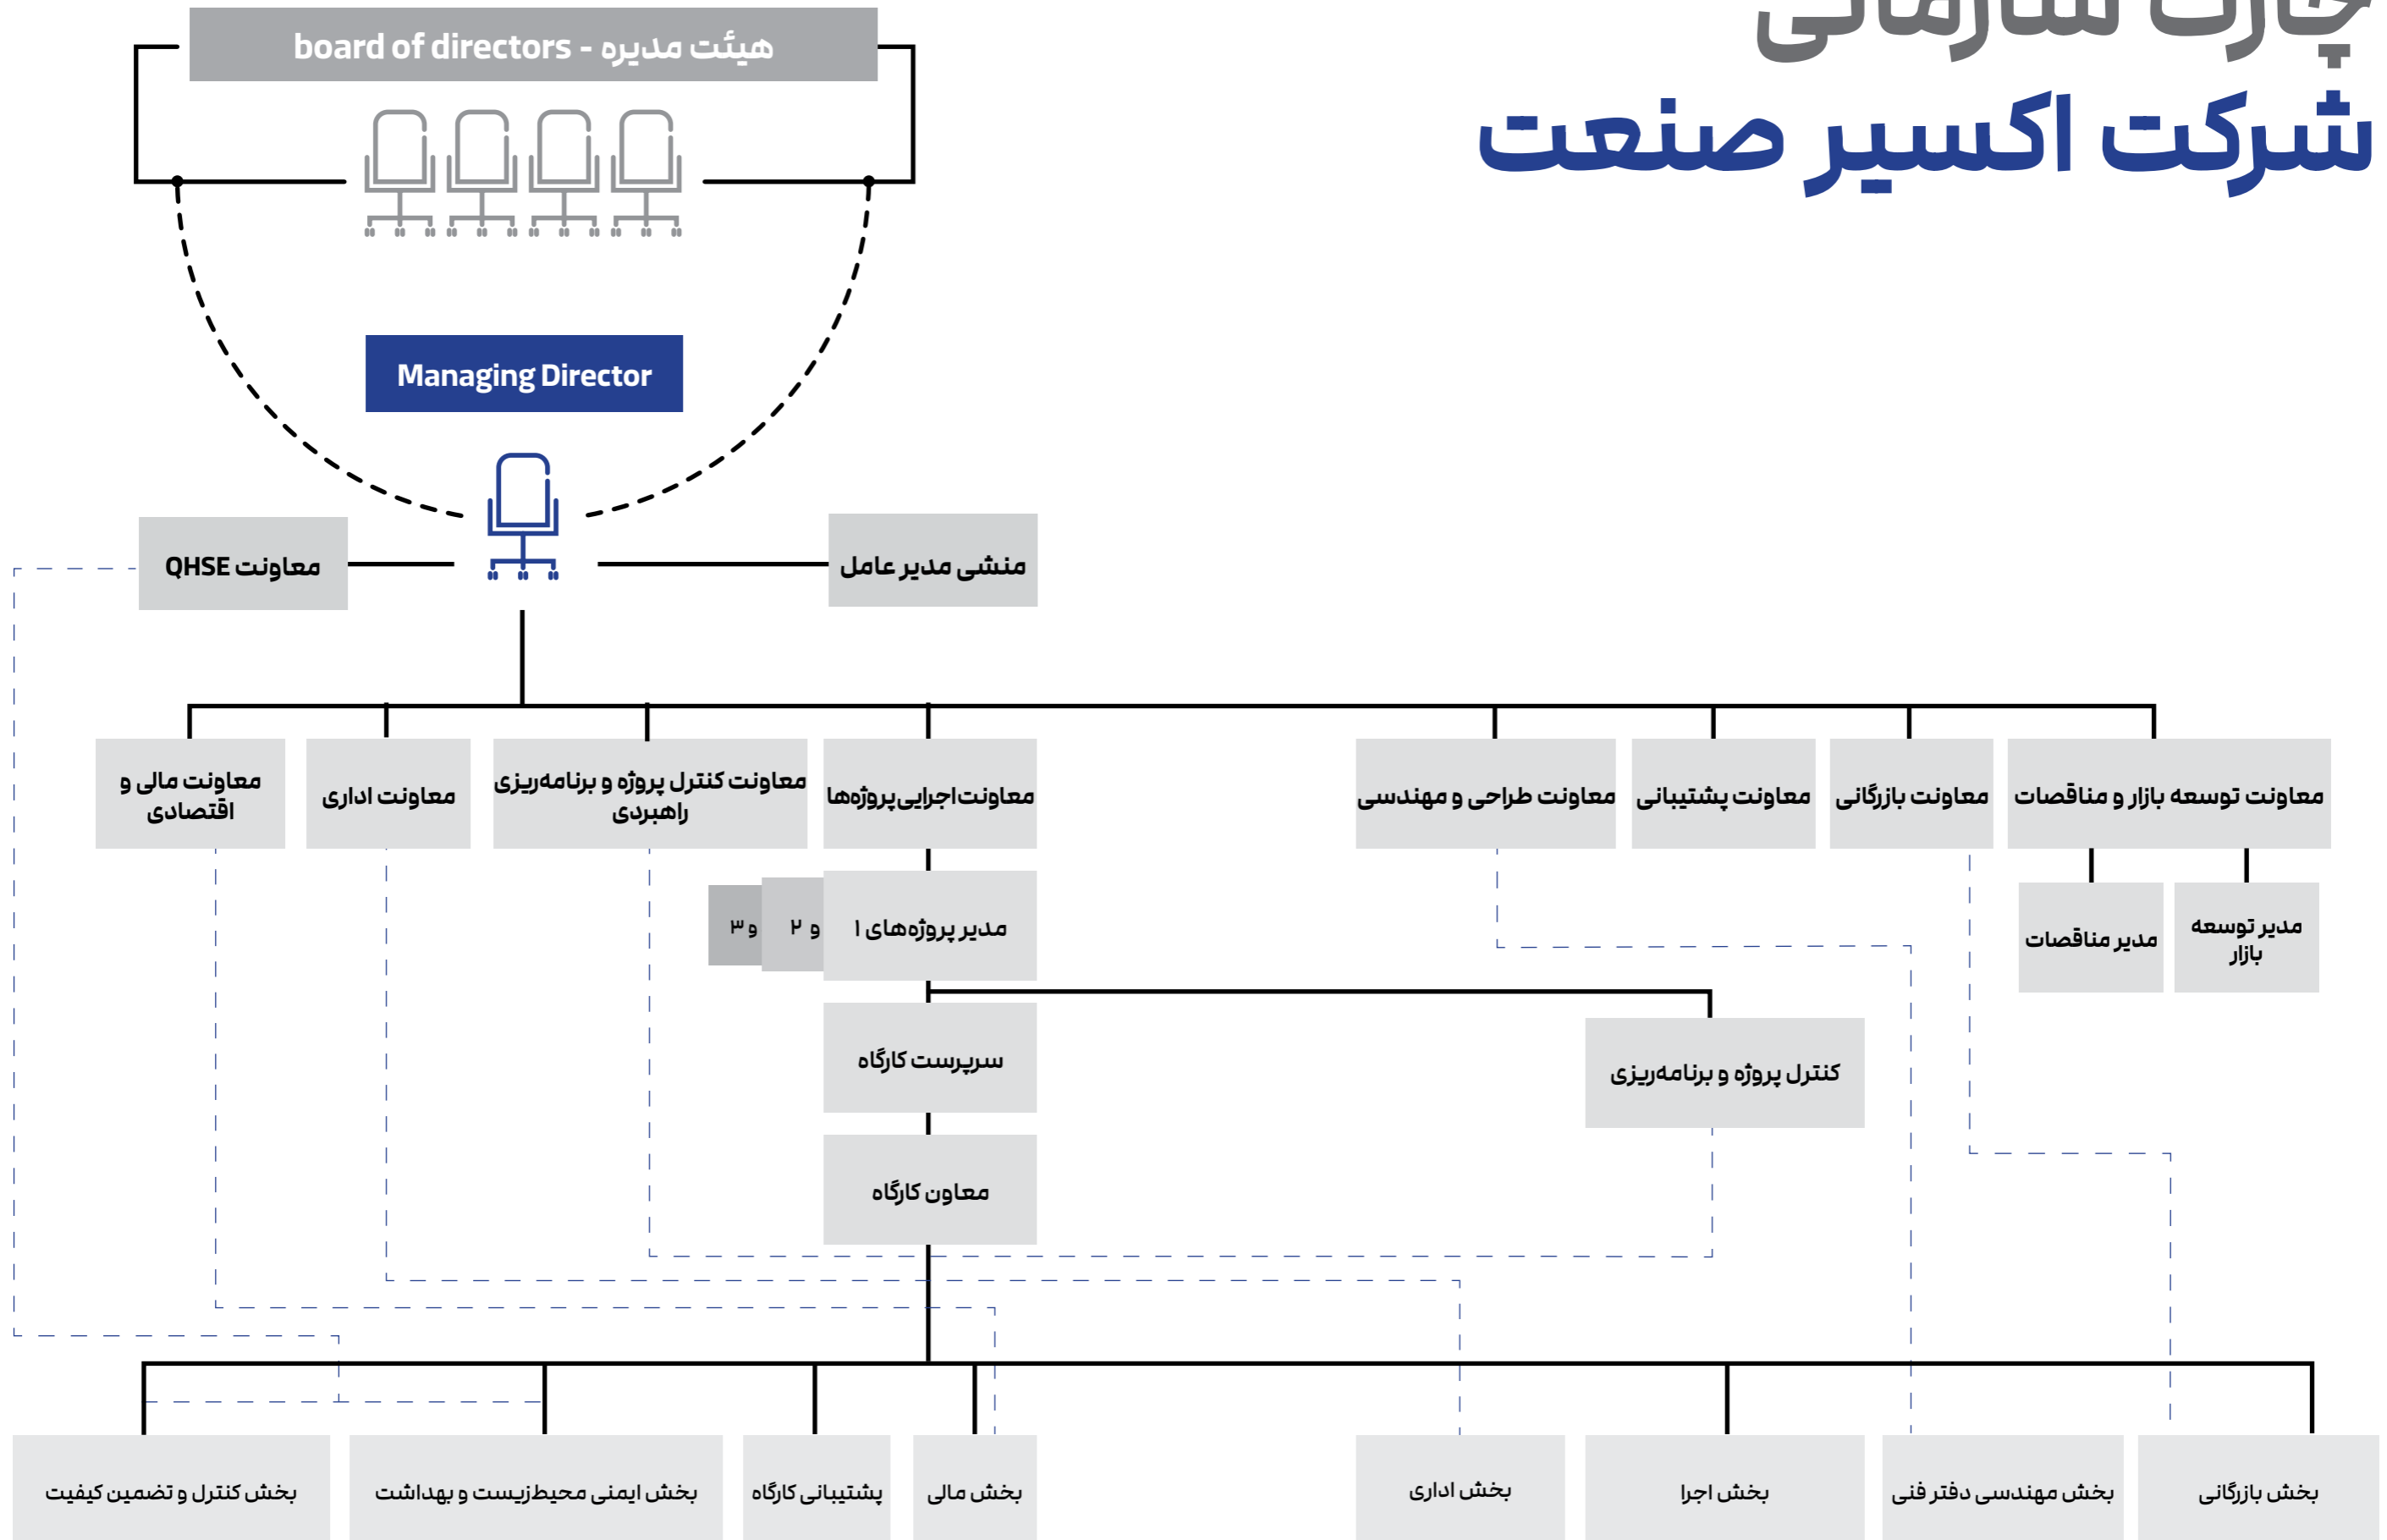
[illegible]

شرکت اکسیر صنعت

board of directors - هیئت مدیره

Managing Director

معاونت QHSE

منشی مدیر عامل

معاونت مالی و اقتصادی

معاونت اداری

معاونت کنترل پروژه و برنامه‌ریزی راهبردی

معاونت اجرایی پروژه‌ها

معاونت طراحی و مهندسی

معاونت پشتیبانی

معاونت بازرگانی

معاونت توسعه بازار و مناقصات

مدیر پروژه‌های ۱ و ۲ و ۳

مدیر مناقصات

مدیر توسعه بازار

سرپرست کارگاه

کنترل پروژه و برنامه‌ریزی

معاون کارگاه

بخش کنترل و تضمین کیفیت

بخش ایمنی محیط‌زیست و بهداشت

پشتیبانی کارگاه

بخش مالی

بخش اداری

بخش اجرا

بخش مهندسی دفتر فنی

بخش بازرگانی